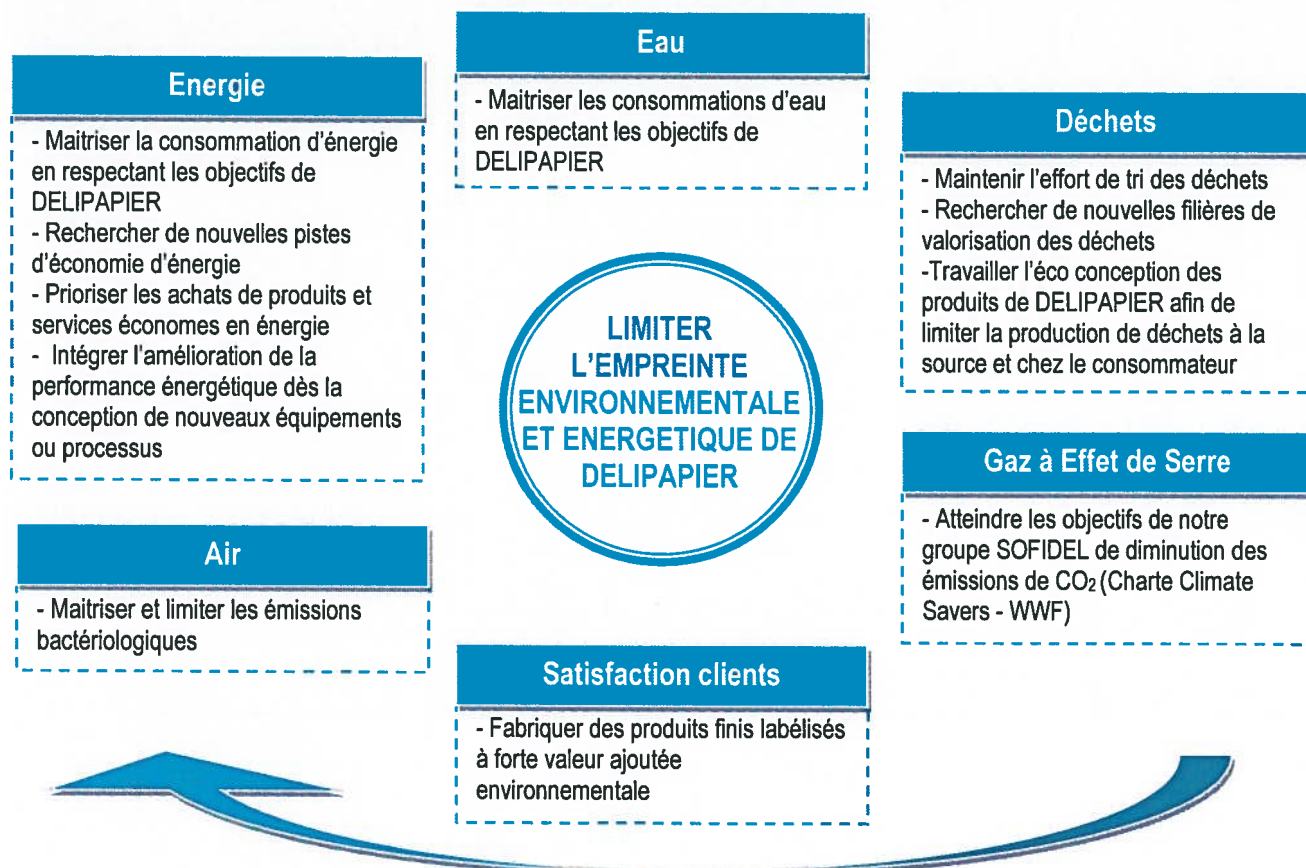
Energie

- Maitriser la consommation d'énergie en respectant les objectifs de DELIPAPIER
- Rechercher de nouvelles pistes d'économie d'énergie
- Prioriser les achats de produits et services économes en énergie
- Intégrer l'amélioration de la performance énergétique dès la conception de nouveaux équipements ou processus

Eau

- Maitriser les consommations d'eau en respectant les objectifs de DELIPAPIER

Déchets

- Maintenir l'effort de tri des déchets
- Rechercher de nouvelles filières de valorisation des déchets
-Travailler l'éco conception des produits de DELIPAPIER afin de limiter la production de déchets à la source et chez le consommateur

LIMITER L'EMPREINTE ENVIRONNEMENTALE ET ENERGETIQUE DE DELIPAPIER

Air

- Maitriser et limiter les émissions bactériologiques

Gaz à Effet de Serre

- Atteindre les objectifs de notre groupe SOFIDEL de diminution des émissions de $CO_2$ (Charte Climate Savers - WWF)

Satisfaction clients

- Fabriquer des produits finis labélisés à forte valeur ajoutée environnementale